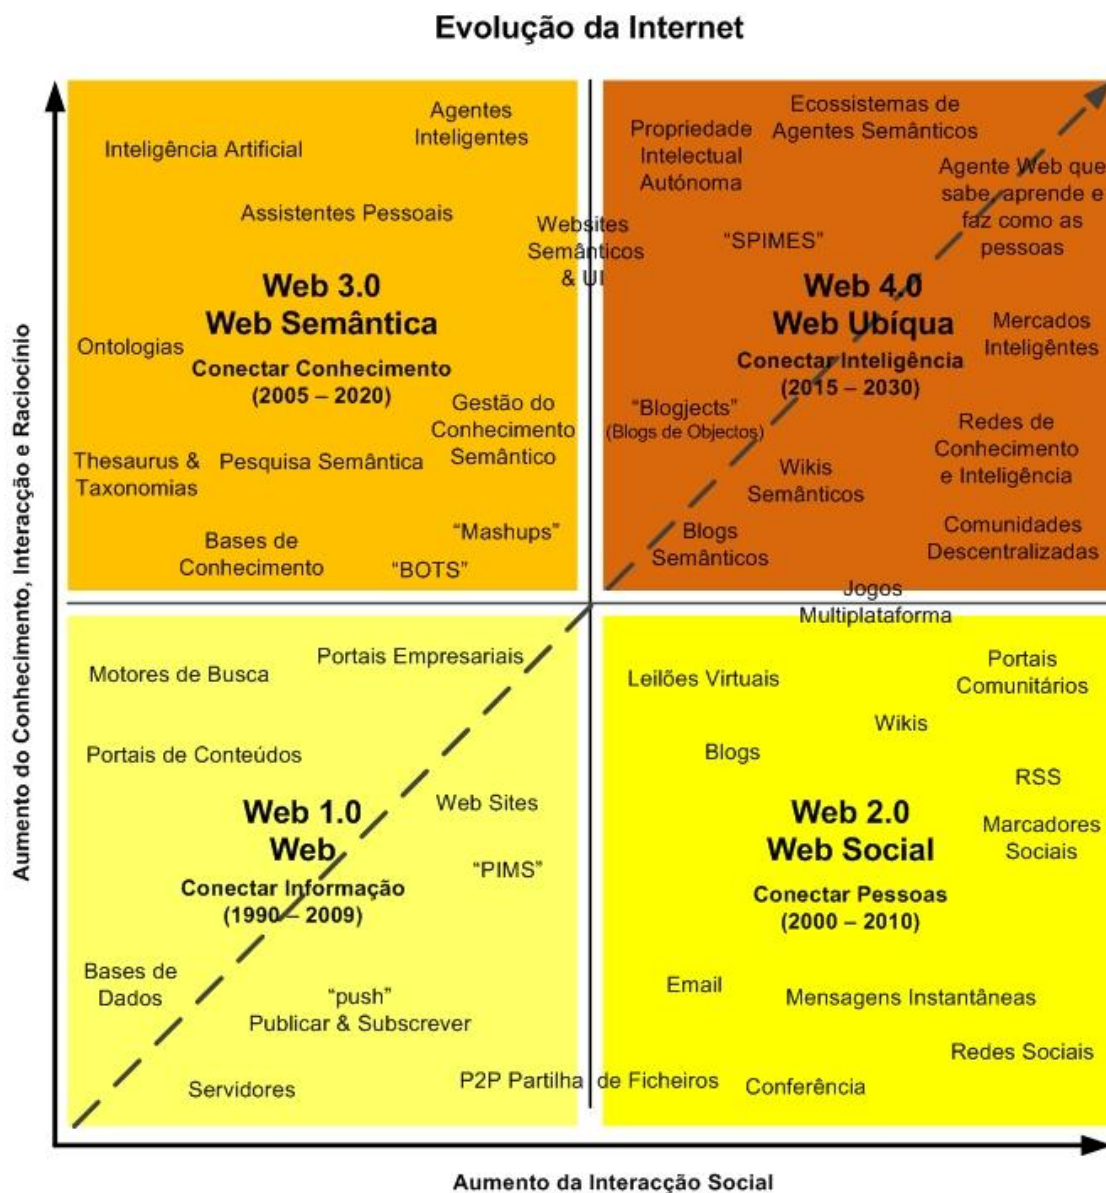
Evolução da Internet

Aumento do Conhecimento, Interacção e Raciocínio

Inteligência Artificial

Agentes Inteligentes

Assistentes Pessoais

Websites Semânticos & UI

Web 3.0
Web Semântica

Ontologias

Conectar Conhecimento
(2005 – 2020)

Gestão do Conhecimento Semântico

Thesaurus & Taxonomias

Pesquisa Semântica

"Mashups"

Bases de Conhecimento

"BOTS"

Propriedade Intelectual Autónoma

Ecossistemas de Agentes Semânticos

Agente Web que sabe, aprende e faz como as pessoas

"SPIMES"

Web 4.0
Web Ubíqua

Conectar Inteligência
(2015 – 2030)

Mercados Inteligentes

"Blogjects"
(Blogs de Objectos)

Redes de Conhecimento e Inteligência

Wikis Semânticos

Blogs Semânticos

Comunidades Descentralizadas

Jogos Multiplataforma

Motores de Busca

Portais Empresariais

Portais de Conteúdos

Web 1.0
Web

Web Sites

Conectar Informação
(1990 – 2009)

"PIMS"

Bases de Dados

"push"
Publicar & Subscrever

Servidores

P2P Partilha de Ficheiros

Leilões Virtuais

Portais Comunitários

Wikis

Blogs

RSS

Web 2.0
Web Social

Marcadores Sociais

Conectar Pessoas
(2000 – 2010)

Email

Mensagens Instantâneas

Redes Sociais

Conferência

Aumento da Interacção Social